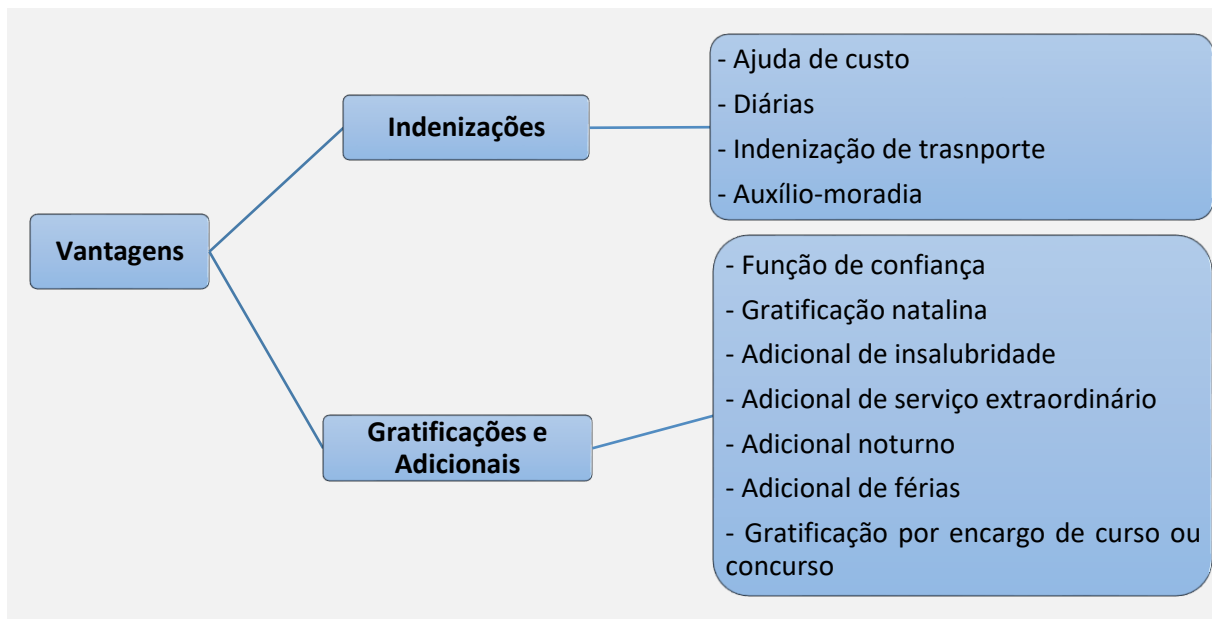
Vantagens

Indenizações

- Ajuda de custo
- Diárias
- Indenização de trasnporte
- Auxílio-moradia

Gratificações e Adicionais

- Função de confiança
- Gratificação natalina
- Adicional de insalubridade
- Adicional de serviço extraordinário
- Adicional noturno
- Adicional de férias
- Gratificação por encargo de curso ou concurso